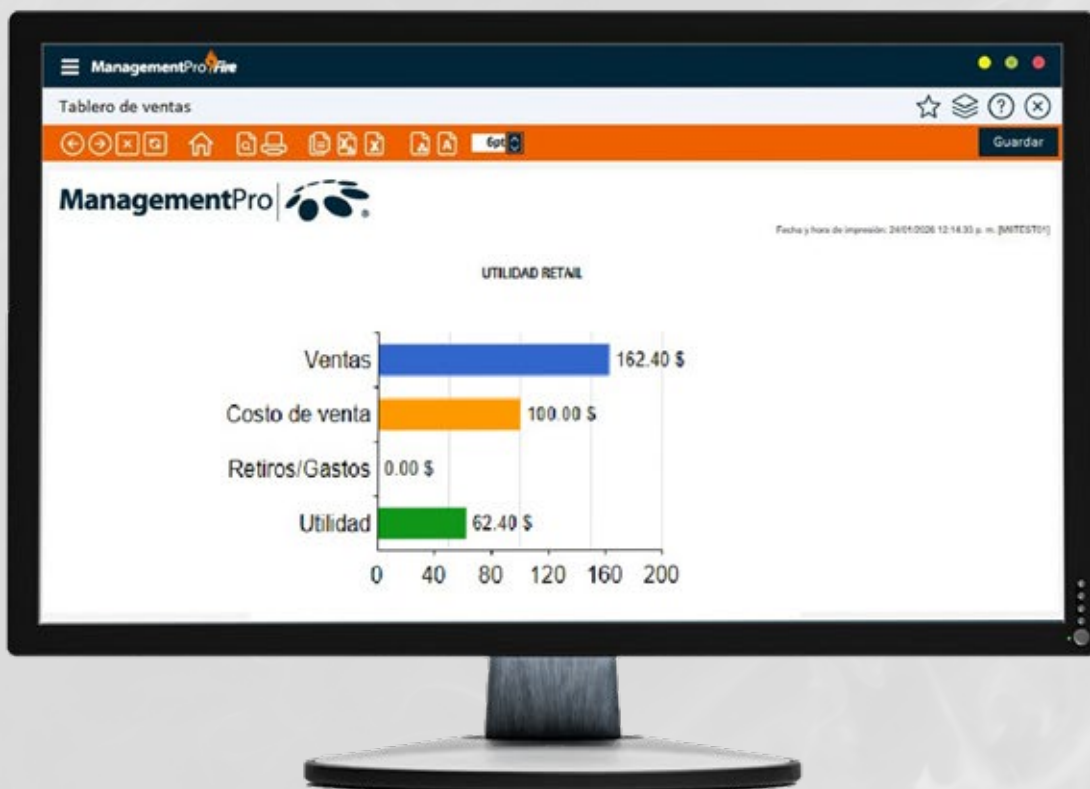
ManagementPro Fire

Tablero de ventas

6pt

Guardar

ManagementPro

Fecha y hora de impresión: 24/01/2026 12:14:33 p. m. [MITEST01]

UTILIDAD RETAIL

Ventas 162.40 $

Costo de venta 100.00 $

Retiros/Gastos 0.00 $

Utilidad 62.40 $

0 40 80 120 160 200